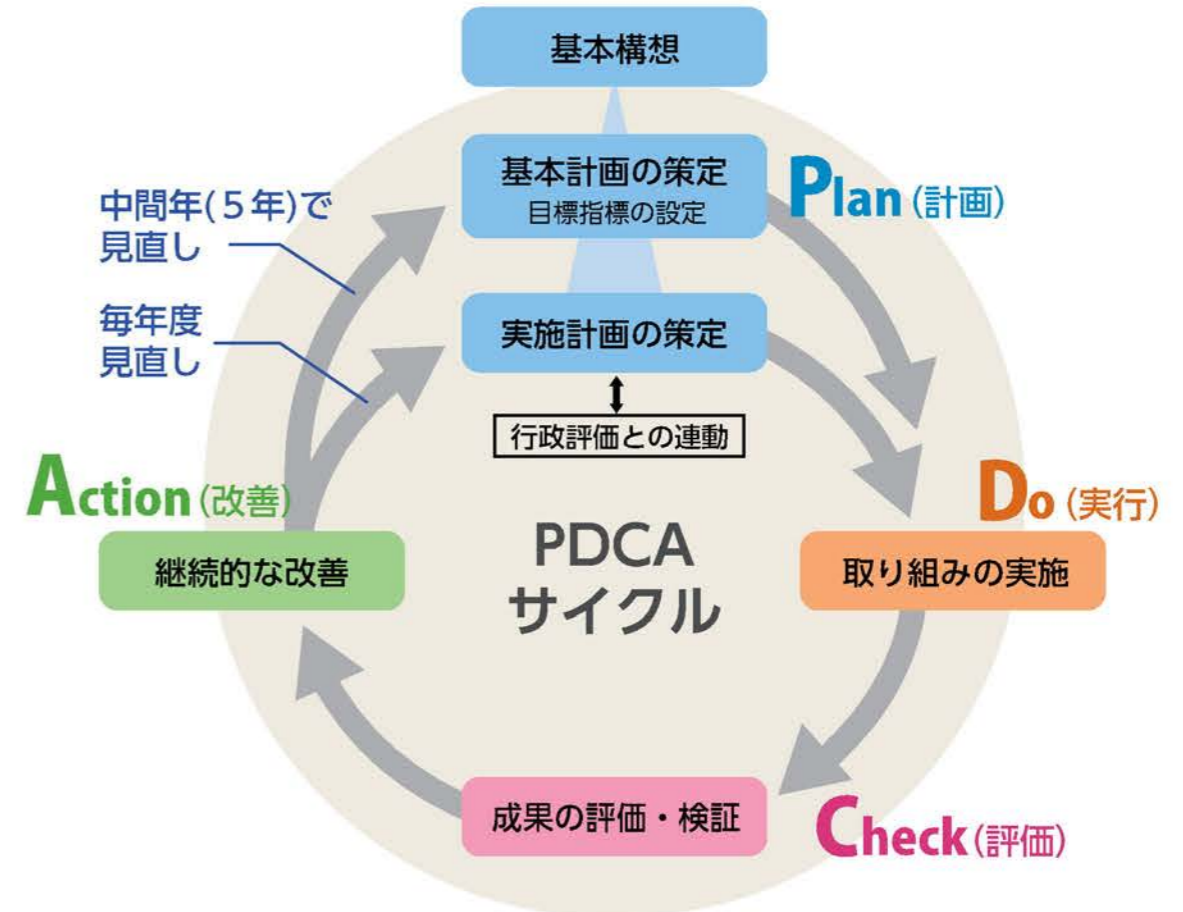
基本構想

基本計画の策定
目標指標の設定

Plan(計画)

中間年(5年)で
見直し

毎年度
見直し

実施計画の策定

行政評価との連動

Action(改善)

Do(実行)

PDCA
サイクル

継続的な改善

取り組みの実施

成果の評価・検証

Check(評価)